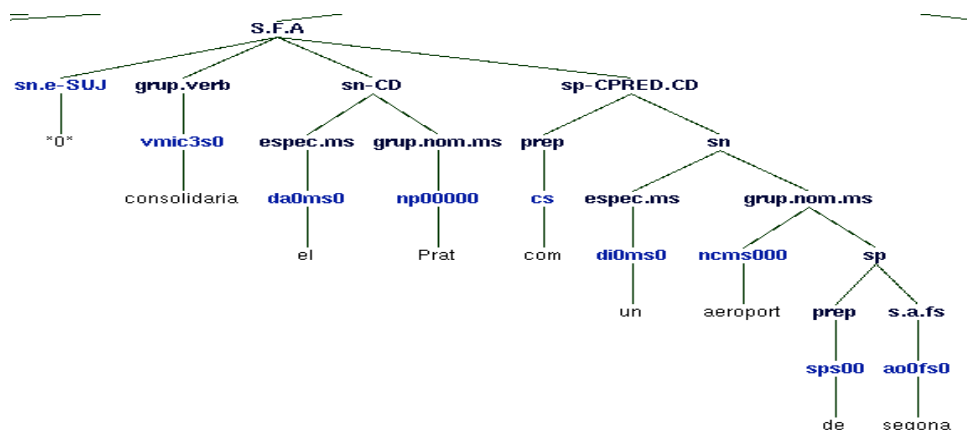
S.F.A

sn.e-SUJ
*0*

grup.verb
vmic3s0
consolidaria

sn-CD
espec.ms
da0ms0
el
grup.nom.ms
np00000
Prat

sp-CPRED.CD
prep
cs
com
sn
espec.ms
di0ms0
un
grup.nom.ms
ncms000
aeroport
sp
prep
sps00
de
s.a.fs
ao0fs0
segona